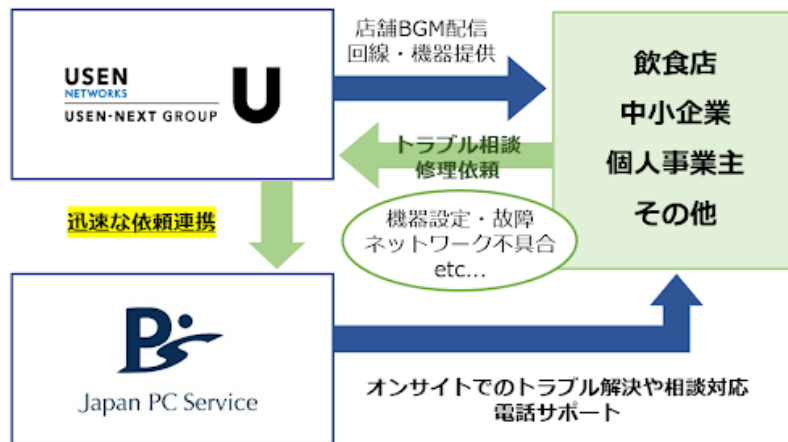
USEN
NETWORKS
USEN-NEXT GROUP
U

店舗BGM配信
回線・機器提供

飲食店
中小企業
個人事業主
その他

トラブル相談
修理依頼

迅速な依頼連携

機器設定・故障
ネットワーク不具合
etc...

Japan PC Service

オンサイトでのトラブル解決や相談対応
電話サポート